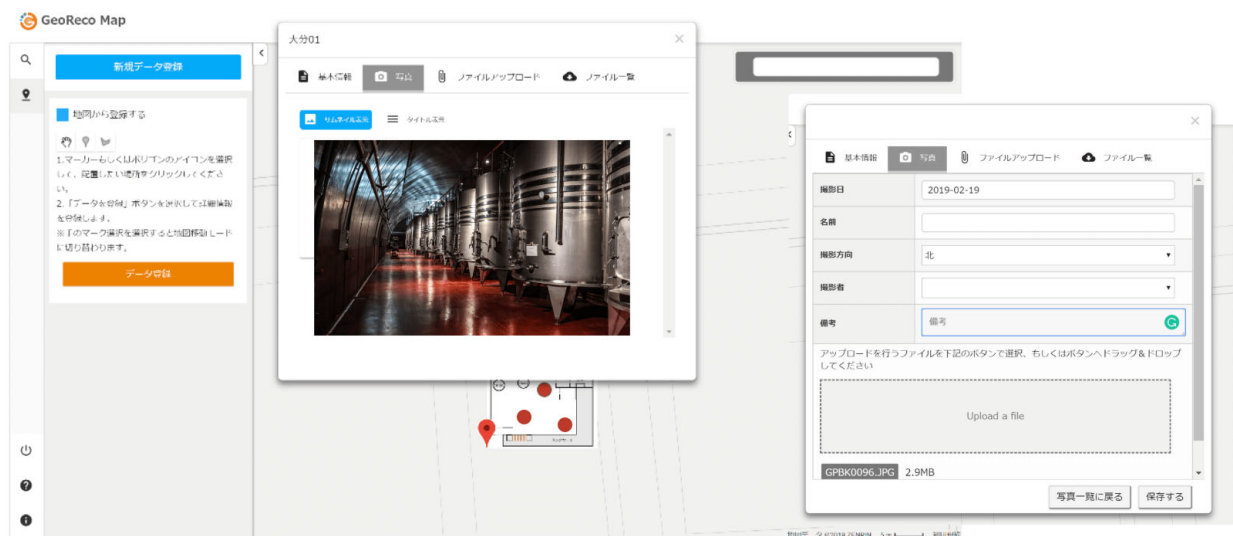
GeoReco Map

新規データ登録

地図から登録する

1.マーカーもしくはポリゴンのアイコンを選択し、配置したい場所をクリックしてください。
2.「データ登録」ボタンを選択して詳細情報を登録します。
※「のマーク選択を選択すると地図移動モードに切り替わります。

データ登録

大分01

基本情報　写真　ファイルアップロード　ファイル一覧

サムネイル表示　タイトル表示

基本情報　写真　ファイルアップロード　ファイル一覧

| 撮影日 | 2019-02-19 |
|---|---|
| 名前 | |
| 撮影方向 | 北 |
| 撮影者 | |
| 備考 | 備考 |

アップロードを行うファイルを下記のボタンで選択、もしくはボタンへドラッグ＆ドロップしてください

Upload a file

GPBK0096.JPG 2.9MB

写真一覧に戻る　保存する